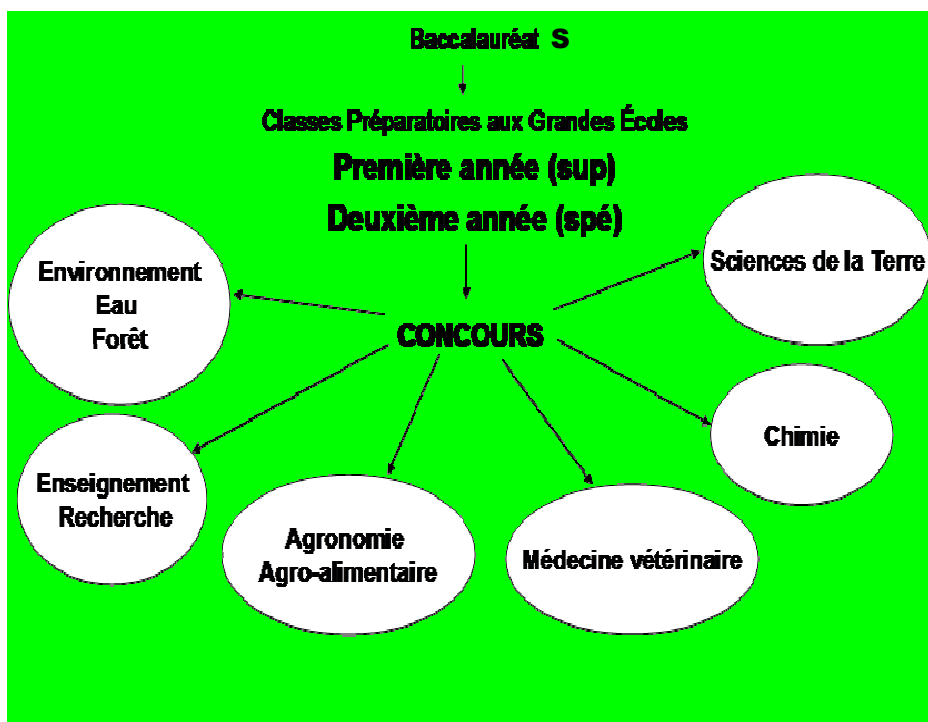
Baccalauréat S

Classes Préparatoires aux Grandes Écoles

Première année (sup)

Deuxième année (spé)

CONCOURS

Environnement
Eau
Forêt

Sciences de la Terre

Chimie

Enseignement
Recherche

Agronomie
Agro-alimentaire

Médecine vétérinaire